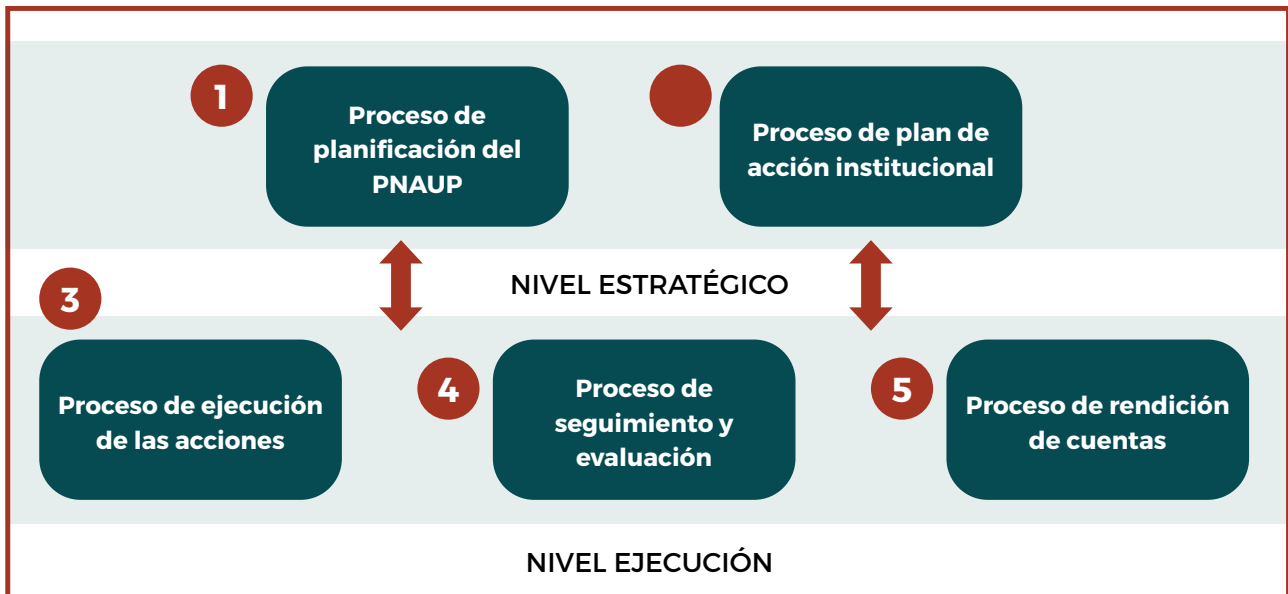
1

Proceso de planificación del PNAUP

Proceso de plan de acción institucional

NIVEL ESTRATÉGICO

3

Proceso de ejecución de las acciones

4

Proceso de seguimiento y evaluación

5

Proceso de rendición de cuentas

NIVEL EJECUCIÓN